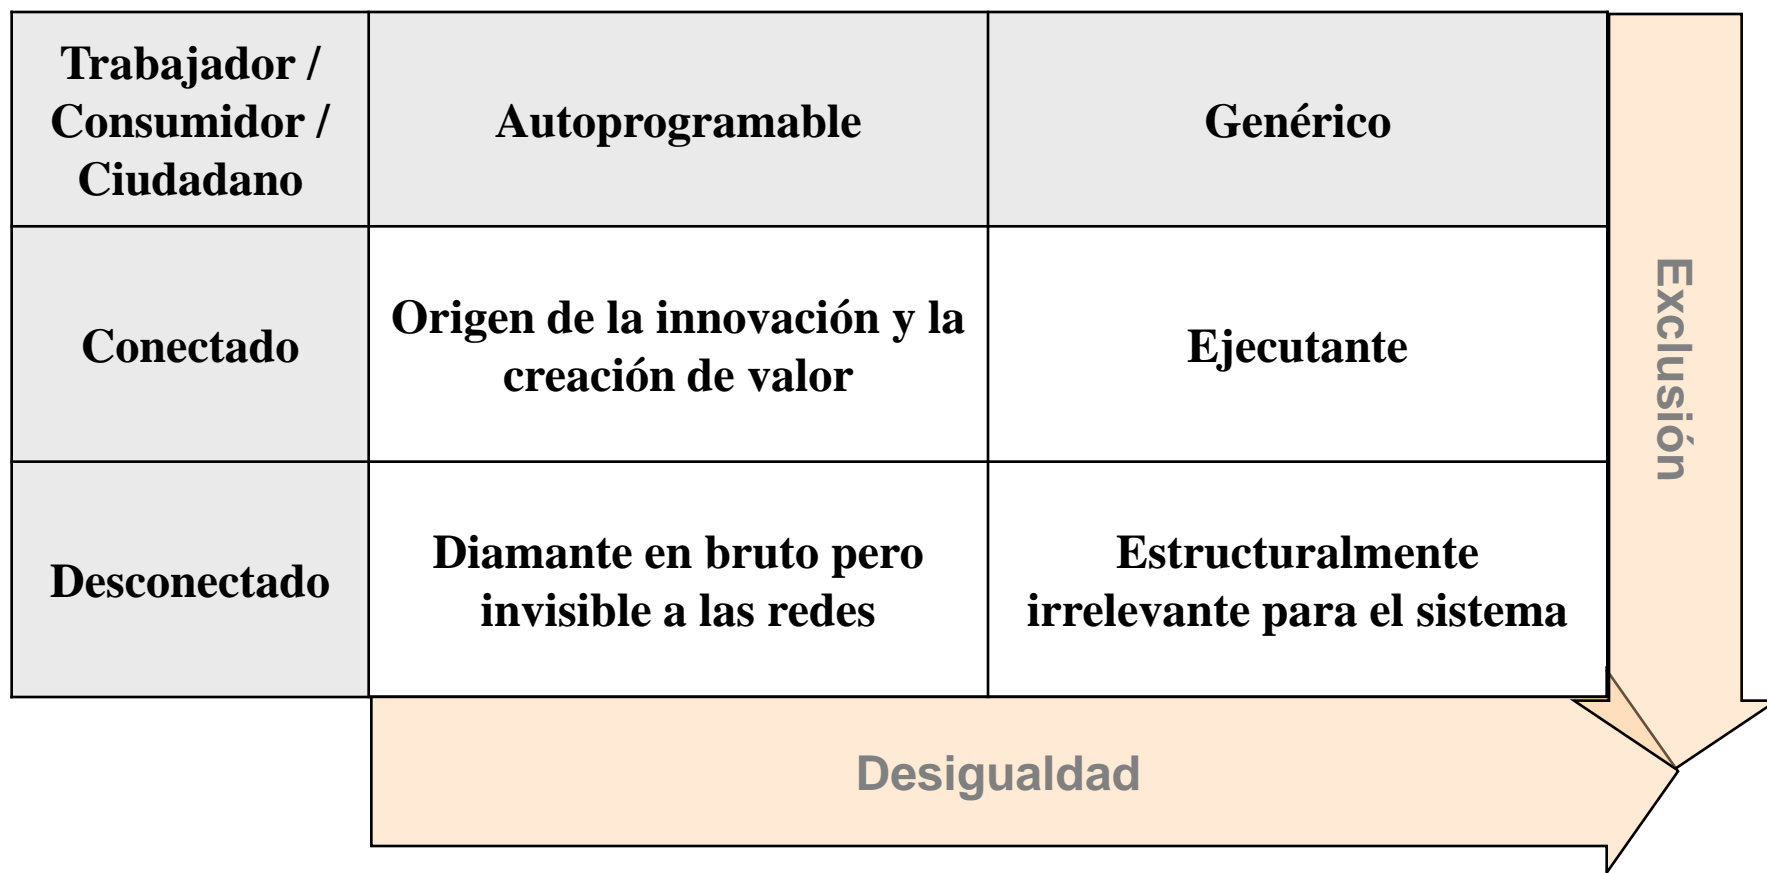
| Trabajador / Consumidor / Ciudadano | Autoprogramable | Genérico |
|---|---|---|
| Conectado | Origen de la innovación y la creación de valor | Ejecutante |
| Desconectado | Diamante en bruto pero invisible a las redes | Estructuralmente irrelevante para el sistema |

Exclusión

Desigualdad